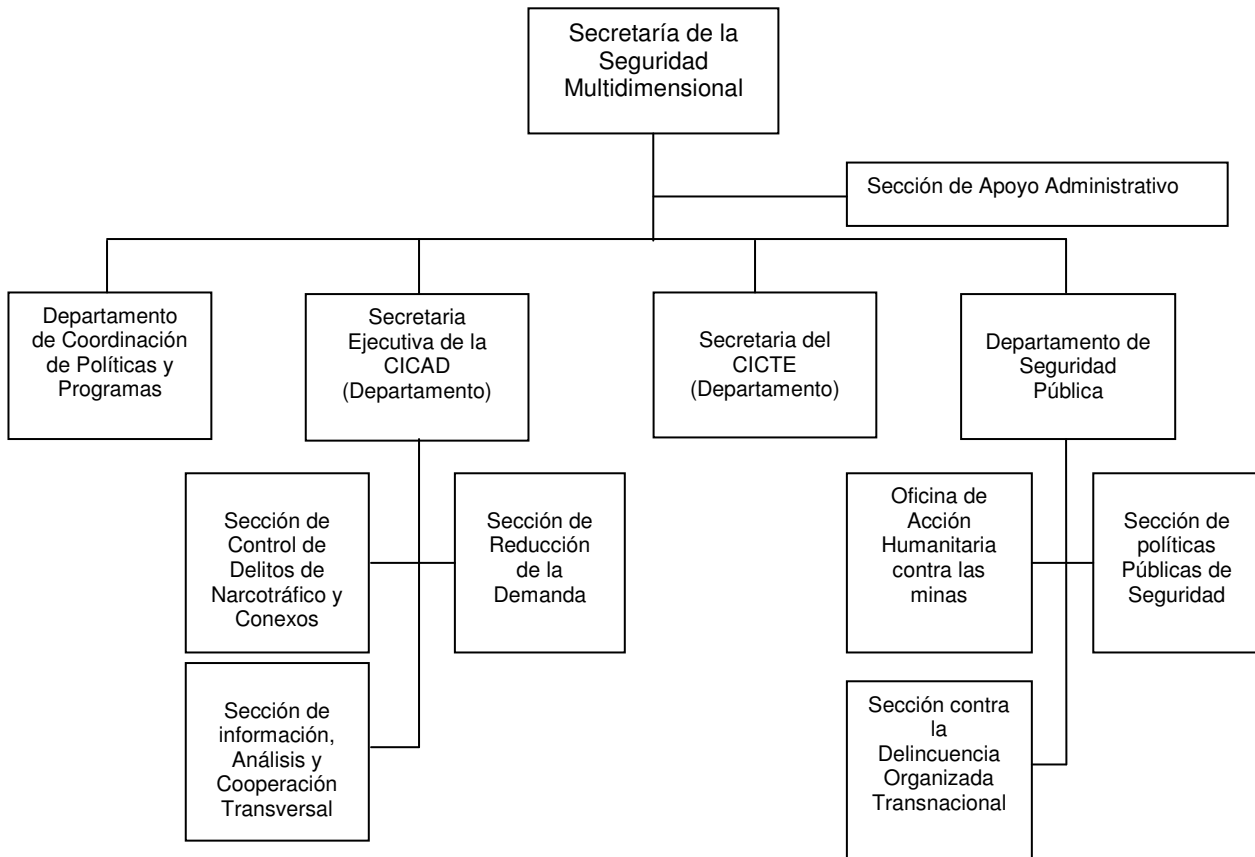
Secretaría de la Seguridad Multidimensional

Sección de Apoyo Administrativo

Departamento de Coordinación de Políticas y Programas

Secretaria Ejecutiva de la CICAD (Departamento)

Secretaria del CICTE (Departamento)

Departamento de Seguridad Pública

Sección de Control de Delitos de Narcotráfico y Conexos

Sección de Reducción de la Demanda

Sección de información, Análisis y Cooperación Transversal

Oficina de Acción Humanitaria contra las minas

Sección de políticas Públicas de Seguridad

Sección contra la Delincuencia Organizada Transnacional